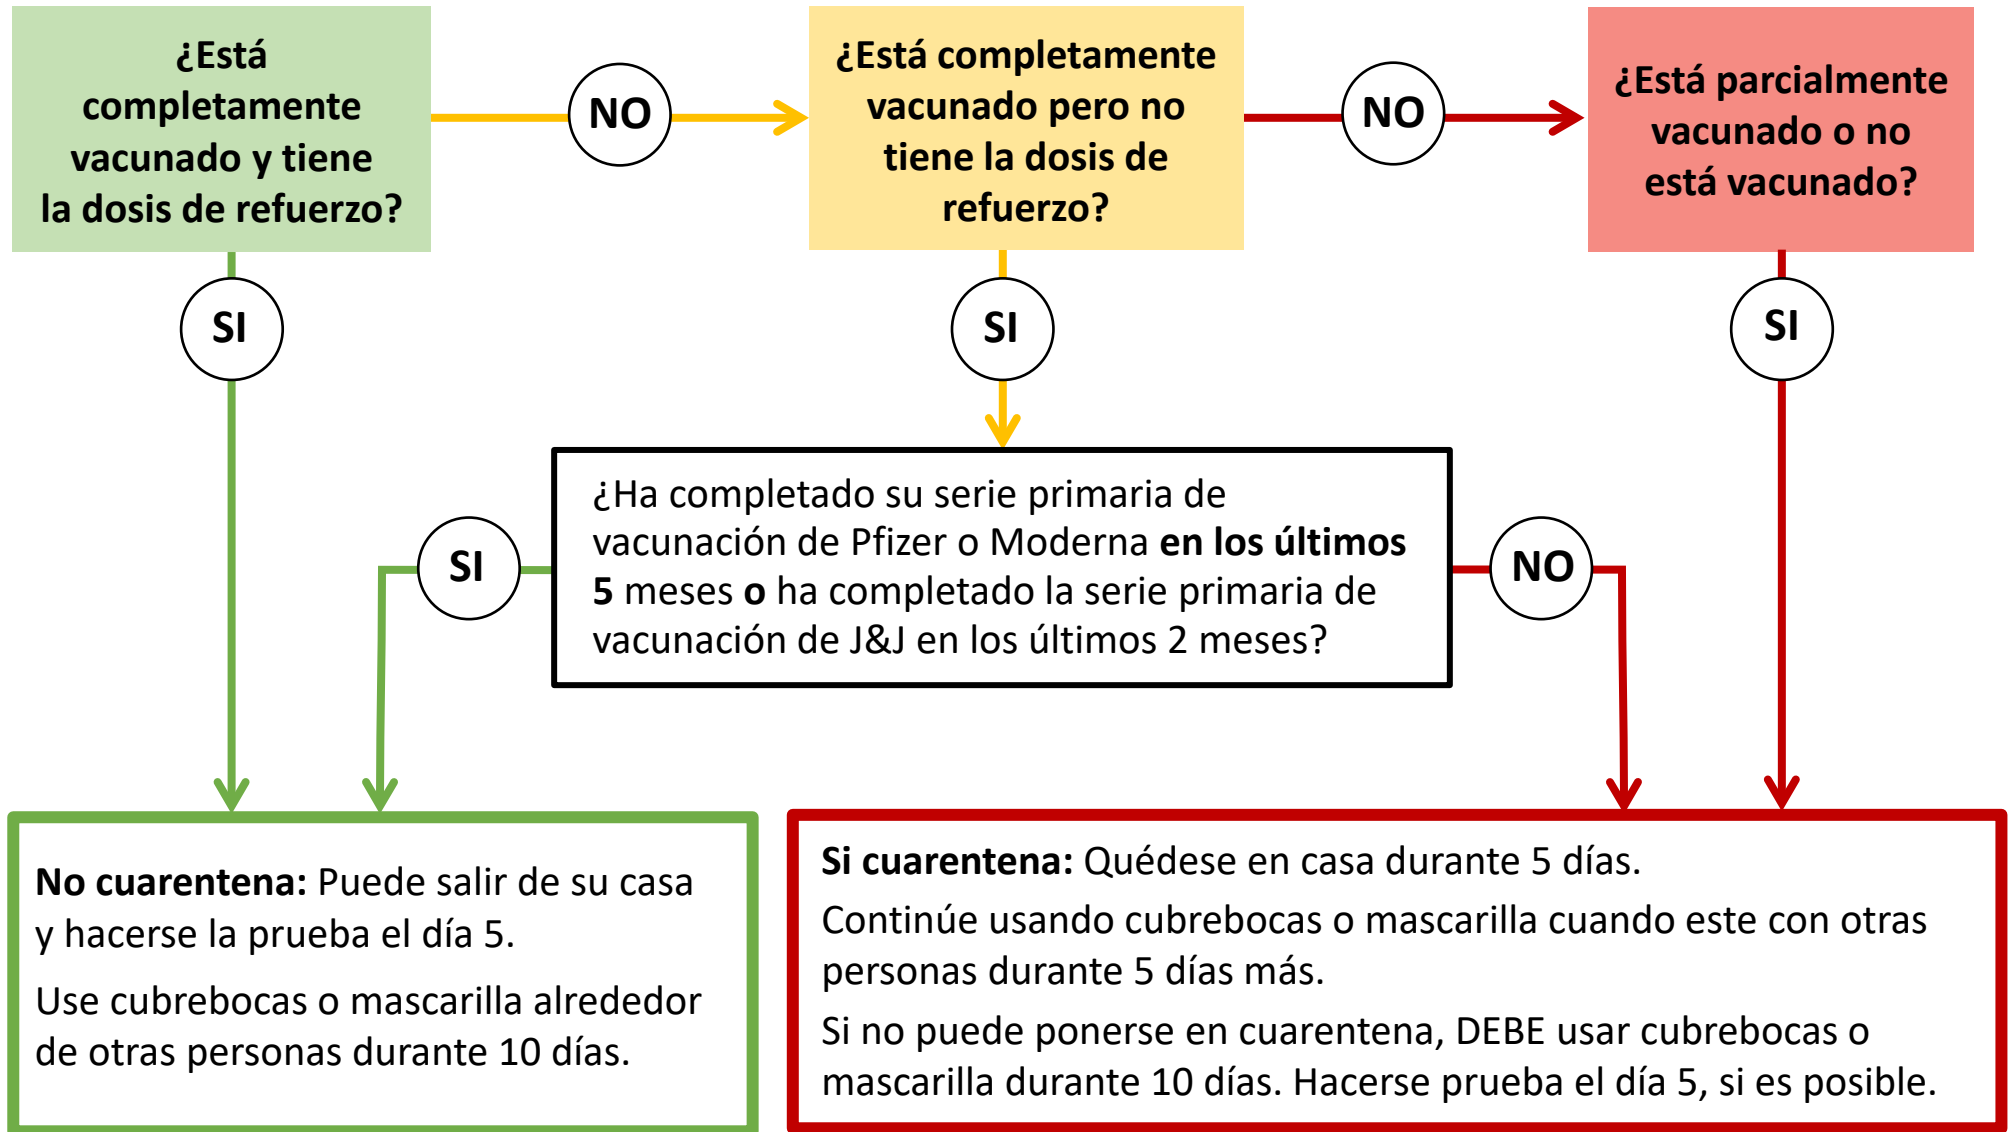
¿Está completamente vacunado y tiene la dosis de refuerzo?

NO

¿Está completamente vacunado pero no tiene la dosis de refuerzo?

NO

¿Está parcialmente vacunado o no está vacunado?

SI

SI

SI

¿Ha completado su serie primaria de vacunación de Pfizer o Moderna **en los últimos 5** meses **o** ha completado la serie primaria de vacunación de J&J en los últimos 2 meses?

SI

NO

**No cuarentena:** Puede salir de su casa y hacerse la prueba el día 5.

Use cubrebocas o mascarilla alrededor de otras personas durante 10 días.

**Si cuarentena:** Quédese en casa durante 5 días.

Continúe usando cubrebocas o mascarilla cuando este con otras personas durante 5 días más.

Si no puede ponerse en cuarentena, DEBE usar cubrebocas o mascarilla durante 10 días. Hacerse prueba el día 5, si es posible.